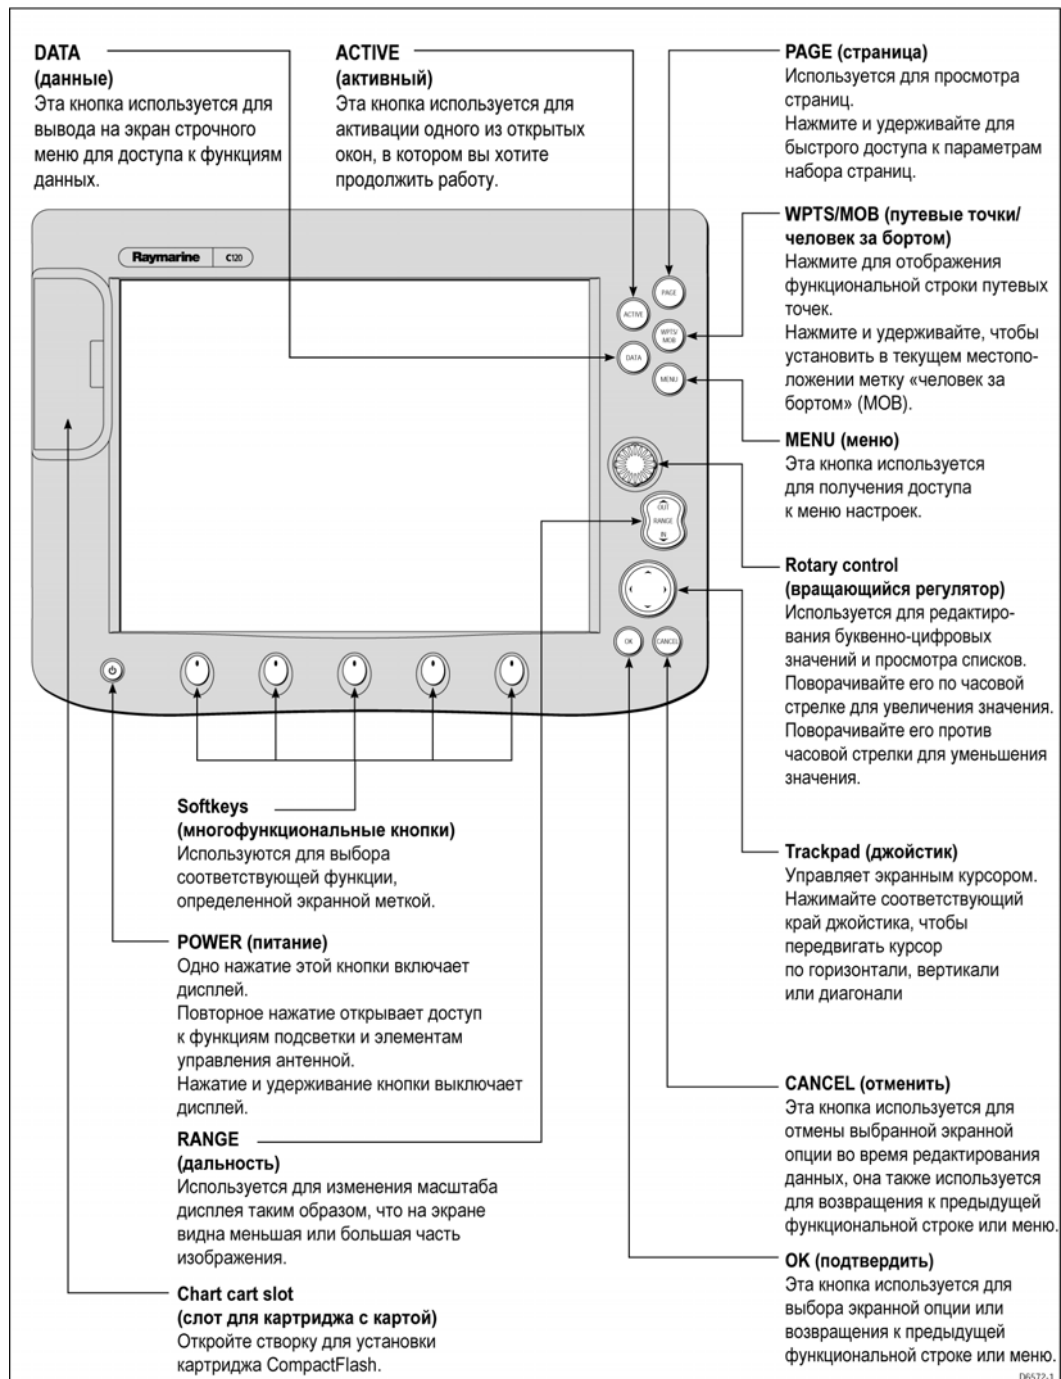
DATA
(данные)
Эта кнопка используется для вывода на экран строчного меню для доступа к функциям данных.

ACTIVE
(активный)
Эта кнопка используется для активации одного из открытых окон, в котором вы хотите продолжить работу.

PAGE (страница)
Используется для просмотра страниц.
Нажмите и удерживайте для быстрого доступа к параметрам набора страниц.

WPTS/MOB (путевые точки/человек за бортом)
Нажмите для отображения функциональной строки путевых точек.
Нажмите и удерживайте, чтобы установить в текущем местоположении метку «человек за бортом» (MOB).

Raymarine C120

ACTIVE PAGE WPTS/MOB DATA MENU OUT RANGE IN OK CANCEL

MENU (меню)
Эта кнопка используется для получения доступа к меню настроек.

Rotary control
(вращающийся регулятор)
Используется для редактирования буквенно-цифровых значений и просмотра списков.
Поворачивайте его по часовой стрелке для увеличения значения.
Поворачивайте его против часовой стрелки для уменьшения значения.

Softkeys
(многофункциональные кнопки)
Используются для выбора соответствующей функции, определенной экранной меткой.

POWER (питание)
Одно нажатие этой кнопки включает дисплей.
Повторное нажатие открывает доступ к функциям подсветки и элементам управления антенной.
Нажатие и удерживание кнопки выключает дисплей.

RANGE
(дальность)
Используется для изменения масштаба дисплея таким образом, что на экране видна меньшая или большая часть изображения.

Chart cart slot
(слот для картриджа с картой)
Откройте створку для установки картриджа CompactFlash.

Trackpad (джойстик)
Управляет экранным курсором.
Нажимайте соответствующий край джойстика, чтобы передвигать курсор по горизонтали, вертикали или диагонали

CANCEL (отменить)
Эта кнопка используется для отмены выбранной экранной опции во время редактирования данных, она также используется для возвращения к предыдущей функциональной строке или меню.

OK (подтвердить)
Эта кнопка используется для выбора экранной опции или возвращения к предыдущей функциональной строке или меню.

D6572-1